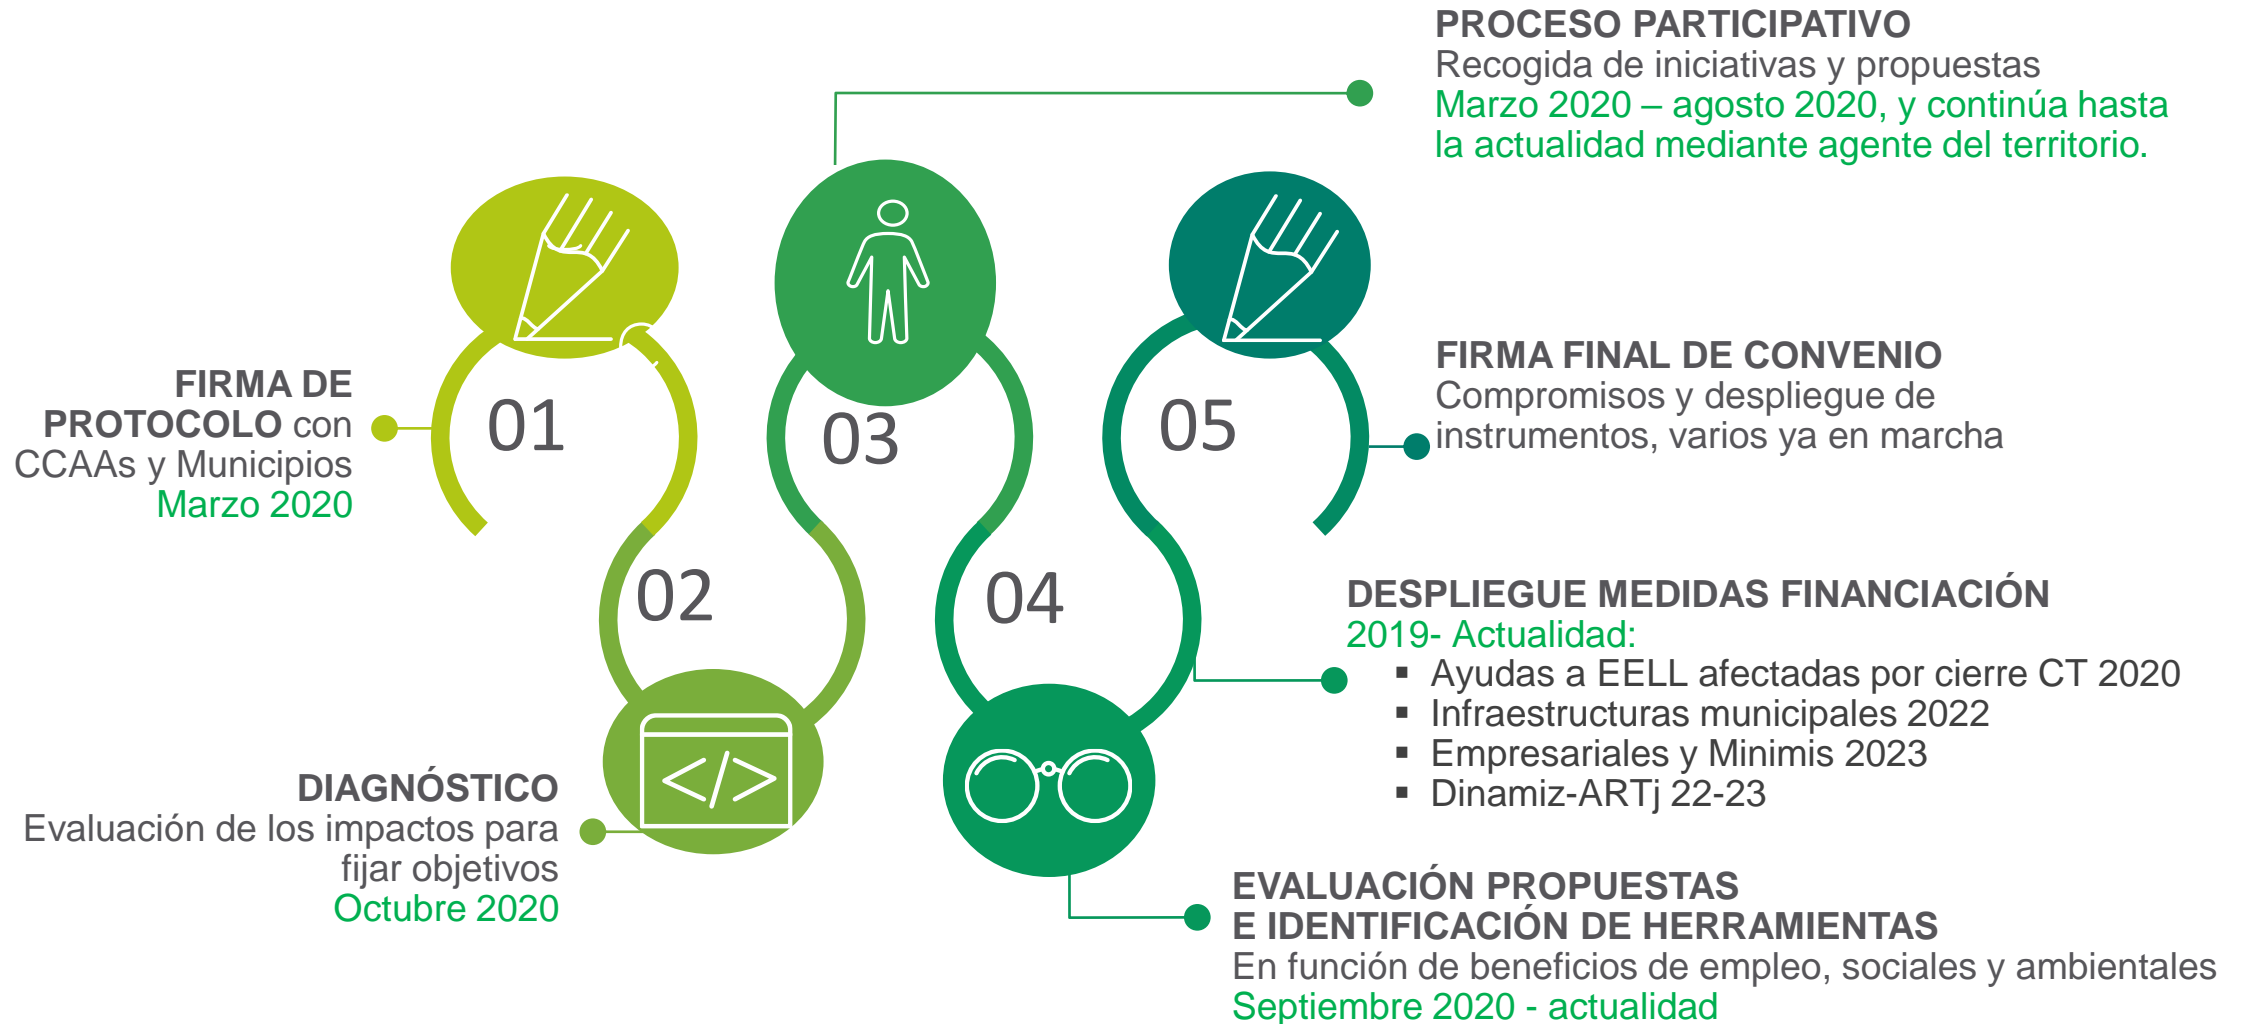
PROCESO PARTICIPATIVO
Recogida de iniciativas y propuestas
Marzo 2020 – agosto 2020, y continúa hasta la actualidad mediante agente del territorio.

FIRMA DE PROTOCOLO con CCAAs y Municipios
Marzo 2020

01

03

05

FIRMA FINAL DE CONVENIO
Compromisos y despliegue de instrumentos, varios ya en marcha

02

04

DESPLIEGUE MEDIDAS FINANCIACIÓN
2019- Actualidad:
▪ Ayudas a EELL afectadas por cierre CT 2020
▪ Infraestructuras municipales 2022
▪ Empresariales y Minimis 2023
▪ Dinamiz-ARTj 22-23

DIAGNÓSTICO
Evaluación de los impactos para fijar objetivos
Octubre 2020

EVALUACIÓN PROPUESTAS E IDENTIFICACIÓN DE HERRAMIENTAS
En función de beneficios de empleo, sociales y ambientales
Septiembre 2020 - actualidad